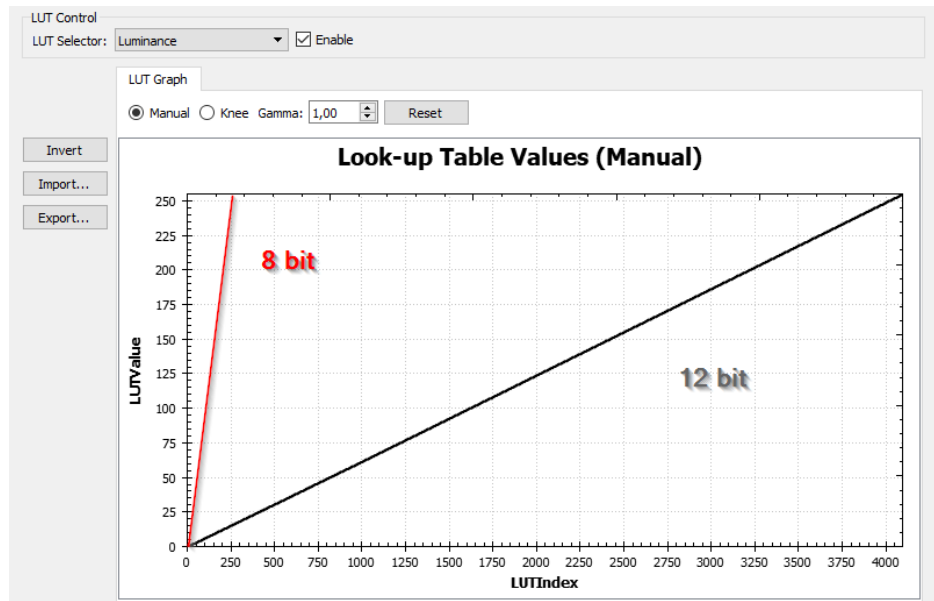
LUT Control
LUT Selector: Luminance
Enable

LUT Graph

Manual Knee Gamma: 1,00 Reset

Invert
Import...
Export...

Look-up Table Values (Manual)

8 bit

12 bit

LUTValue

250
225
200
175
150
125
100
75
50
25
0

0 250 500 750 1000 1250 1500 1750 2000 2250 2500 2750 3000 3250 3500 3750 4000

LUTIndex